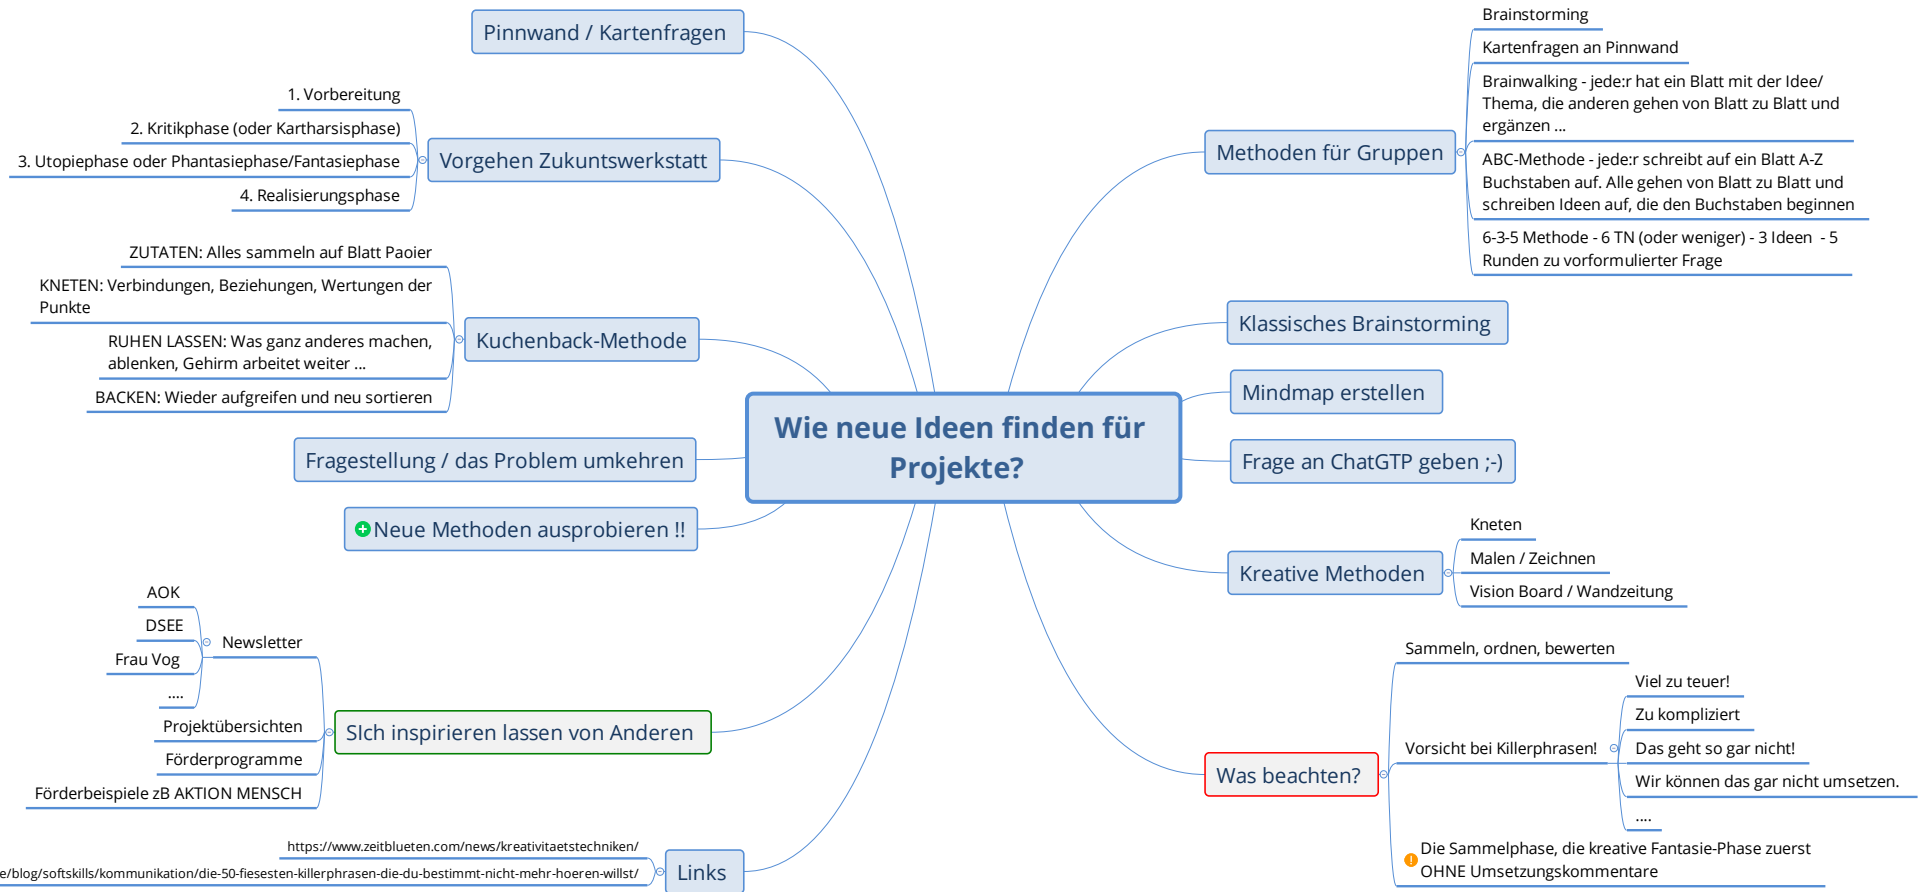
Wie neue Ideen finden für Projekte?

Pinnwand / Kartenfragen

Vorgehen Zukuntswerkstatt
1. Vorbereitung
2. Kritikphase (oder Kartharsisphase)
3. Utopiephase oder Phantasiephase/Fantasiephase
4. Realisierungsphase

Kuchenback-Methode
ZUTATEN: Alles sammeln auf Blatt Paoier
KNETEN: Verbindungen, Beziehungen, Wertungen der Punkte
RUHEN LASSEN: Was ganz anderes machen, ablenken, Gehirm arbeitet weiter ...
BACKEN: Wieder aufgreifen und neu sortieren

Fragestellung / das Problem umkehren

Neue Methoden ausprobieren !!

SIch inspirieren lassen von Anderen
Newsletter
AOK
DSEE
Frau Vog
....
Projektübersichten
Förderprogramme
Förderbeispiele zB AKTION MENSCH

Links
https://www.zeitblueten.com/news/kreativitaetstechniken/
e/blog/softskills/kommunikation/die-50-fiesesten-killerphrasen-die-du-bestimmt-nicht-mehr-hoeren-willst/

Methoden für Gruppen
Brainstorming
Kartenfragen an Pinnwand
Brainwalking - jede:r hat ein Blatt mit der Idee/ Thema, die anderen gehen von Blatt zu Blatt und ergänzen ...
ABC-Methode - jede:r schreibt auf ein Blatt A-Z Buchstaben auf. Alle gehen von Blatt zu Blatt und schreiben Ideen auf, die den Buchstaben beginnen
6-3-5 Methode - 6 TN (oder weniger) - 3 Ideen - 5 Runden zu vorformulierter Frage

Klassisches Brainstorming

Mindmap erstellen

Frage an ChatGTP geben ;-)

Kreative Methoden
Kneten
Malen / Zeichnen
Vision Board / Wandzeitung

Was beachten?
Sammeln, ordnen, bewerten
Vorsicht bei Killerphrasen!
Viel zu teuer!
Zu kompliziert
Das geht so gar nicht!
Wir können das gar nicht umsetzen.
....
Die Sammelphase, die kreative Fantasie-Phase zuerst OHNE Umsetzungskommentare